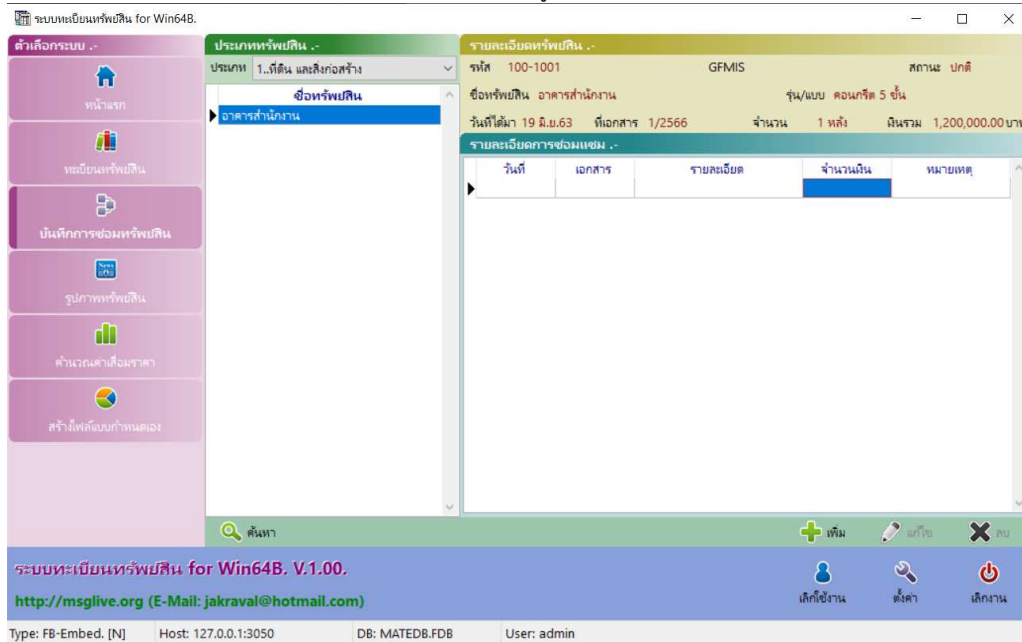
ระบบทะเบียนทรัพย์สิน for Win64B.

ตัวเลือกระบบ .-

หน้าแรก

ทะเบียนทรัพย์สิน

บันทึกการซ่อมทรัพย์สิน

รูปภาพทรัพย์สิน

คำนวณค่าเสื่อมราคา

สร้างไฟล์แบบกำหนดเอง

ประเภททรัพย์สิน .-

ประเภท 1..ที่ดิน และสิ่งก่อสร้าง

ชื่อทรัพย์สิน

อาคารสำนักงาน

ค้นหา

รายละเอียดทรัพย์สิน .-

รหัส 100-1001 GFMIS สถานะ ปกติ

ชื่อทรัพย์สิน อาคารสำนักงาน รุ่น/แบบ คอนกรีต 5 ชั้น

วันที่ได้มา 19 มิ.ย.63 ที่เอกสาร 1/2566 จำนวน 1 หลัง เงินรวม 1,200,000.00 บาท

รายละเอียดการซ่อมแซม .-

| วันที่ | เอกสาร | รายละเอียด | จำนวนเงิน | หมายเหตุ |
|---|---|---|---|---|
| | | | | |

เพิ่ม แก้ไข ลบ

ระบบทะเบียนทรัพย์สิน for Win64B. V.1.00.

http://msglive.org (E-Mail: jakraval@hotmail.com)

เลิกใช้งาน ตั้งค่า เลิกงาน

Type: FB-Embed. [N] Host: 127.0.0.1:3050 DB: MATEDB.FDB User: admin